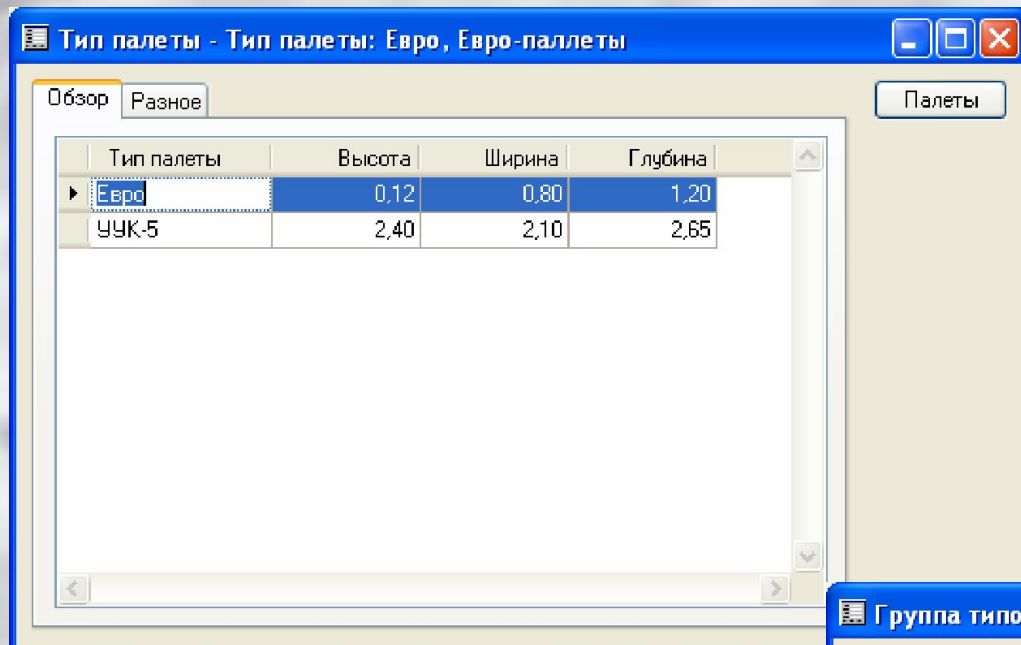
Тип палеты - Тип палеты: Евро, Евро-паллеты

Обзор | Разное

Палеты

| Тип палеты | Высота | Ширина | Глубина |
|---|---|---|---|
| Евро | 0,12 | 0,80 | 1,20 |
| УУК-5 | 2,40 | 2,10 | 2,65 |

Группа типо